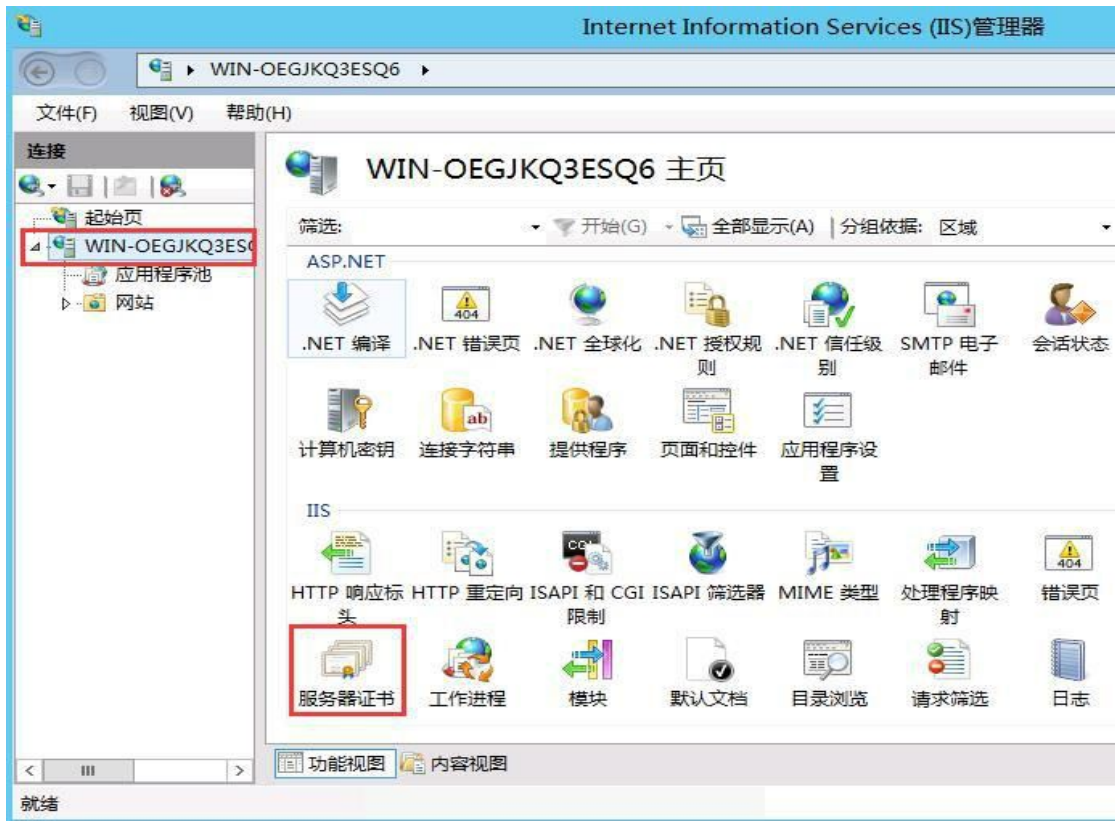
Internet Information Services (IIS)管理器

WIN-OEGJKQ3ESQ6 ▸

文件(F) 视图(V) 帮助(H)

连接

起始页
WIN-OEGJKQ3ES(
应用程序池
网站

WIN-OEGJKQ3ESQ6 主页

筛选: 开始(G) 全部显示(A) 分组依据: 区域

ASP.NET

.NET 编译
404
.NET 错误页
.NET 全球化
.NET 授权规则
.NET 信任级别
SMTP 电子邮件
会话状态
计算机密钥
ab
连接字符串
提供程序
页面和控件
应用程序设置

IIS

HTTP 响应标头
HTTP 重定向
CGI
ISAPI 和 CGI 限制
ISAPI 筛选器
MIME 类型
处理程序映射
404
错误页
服务器证书
工作进程
模块
默认文档
目录浏览
请求筛选
日志

功能视图 内容视图

就绪